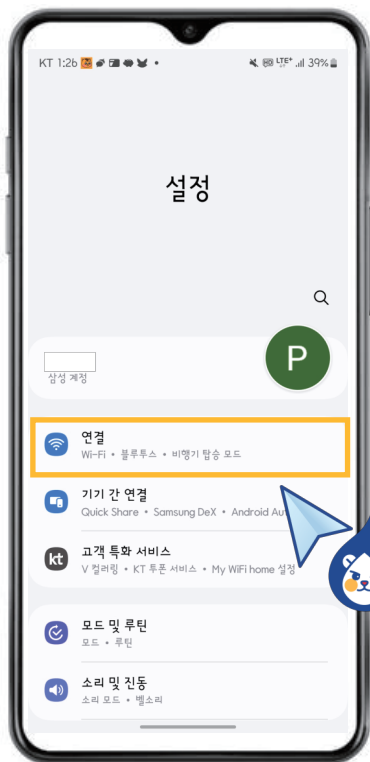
KT 1:26 • LTE+ 39%

설정

P

삼성 계정

연결
Wi-Fi • 블루투스 • 비행기 탑승 모드

기기 간 연결
Quick Share • Samsung DeX • Android Au

kt 고객 특화 서비스
V 컬러링 • KT 투폰 서비스 • My WiFi home 설정

모드 및 루틴
모드 • 루틴

소리 및 진동
소리 모드 • 벨소리